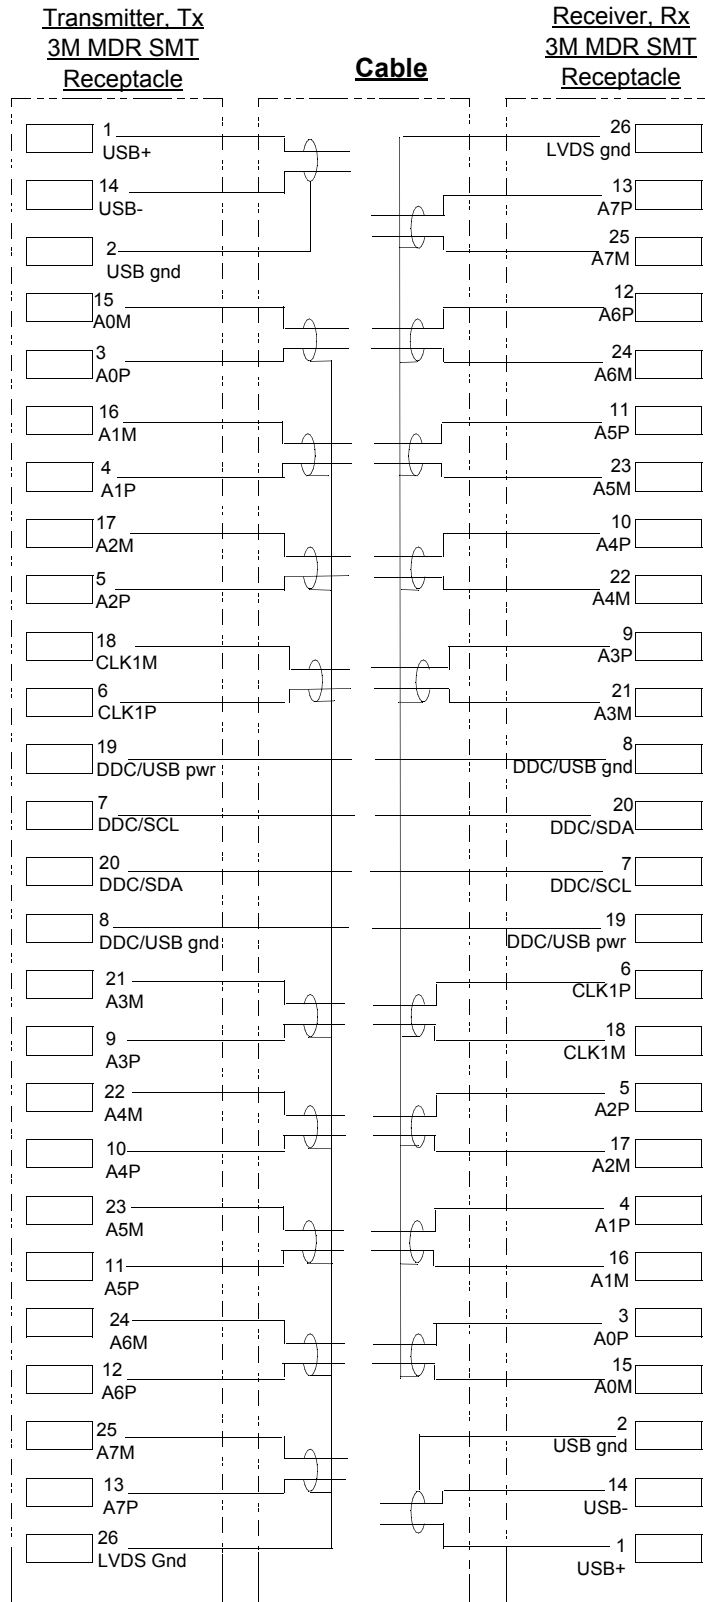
Transmitter, Tx
3M MDR SMT
Receptacle

Cable

Receiver, Rx
3M MDR SMT
Receptacle

1
USB+
14
USB-
2
USB gnd
15
A0M
3
A0P
16
A1M
4
A1P
17
A2M
5
A2P
18
CLK1M
6
CLK1P
19
DDC/USB pwr
7
DDC/SCL
20
DDC/SDA
8
DDC/USB gnd
21
A3M
9
A3P
22
A4M
10
A4P
23
A5M
11
A5P
24
A6M
12
A6P
25
A7M
13
A7P
26
LVDS Gnd

26
LVDS gnd
13
A7P
25
A7M
12
A6P
24
A6M
11
A5P
23
A5M
10
A4P
22
A4M
9
A3P
21
A3M
8
DDC/USB gnd
20
DDC/SDA
7
DDC/SCL
19
DDC/USB pwr
6
CLK1P
18
CLK1M
5
A2P
17
A2M
4
A1P
16
A1M
3
A0P
15
A0M
2
USB gnd
14
USB-
1
USB+